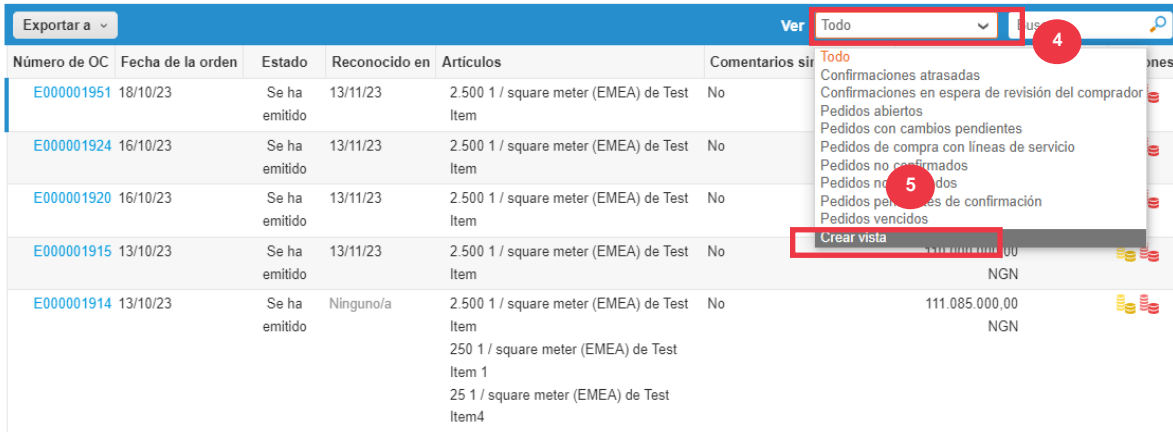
Exportar a

Ver Todo

Busc

4

| Número de OC | Fecha de la orden | Estado | Reconocido en | Artículos | Comentarios si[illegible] | | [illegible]ones |
|---|---|---|---|---|---|---|---|
| E000001951 | 18/10/23 | Se ha emitido | 13/11/23 | 2.500 1 / square meter (EMEA) de Test Item | No | | |
| E000001924 | 16/10/23 | Se ha emitido | 13/11/23 | 2.500 1 / square meter (EMEA) de Test Item | No | | |
| E000001920 | 16/10/23 | Se ha emitido | 13/11/23 | 2.500 1 / square meter (EMEA) de Test Item | No | | |
| E000001915 | 13/10/23 | Se ha emitido | 13/11/23 | 2.500 1 / square meter (EMEA) de Test Item | No | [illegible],00 NGN | |
| E000001914 | 13/10/23 | Se ha emitido | Ninguno/a | 2.500 1 / square meter (EMEA) de Test Item 250 1 / square meter (EMEA) de Test Item 1 25 1 / square meter (EMEA) de Test Item4 | No | 111.085.000,00 NGN | |

Todo
Confirmaciones atrasadas
Confirmaciones en espera de revisión del comprador
Pedidos abiertos
Pedidos con cambios pendientes
Pedidos de compra con líneas de servicio
Pedidos no confirmados
Pedidos no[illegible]dos
Pedidos pe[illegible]es de confirmación
Pedidos vencidos
Crear vista

5